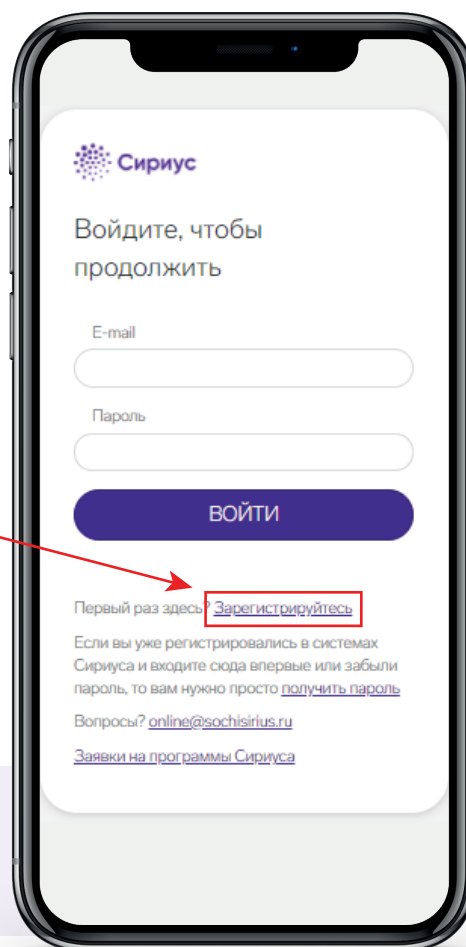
Сириус

Войдите, чтобы продолжить

E-mail

Пароль

ВОЙТИ

Первый раз здесь? Зарегистрируйтесь

Если вы уже регистрировались в системах Сириуса и входите сюда впервые или забыли пароль, то вам нужно просто получить пароль

Вопросы? online@sochisirius.ru

Заявки на программы Сириуса